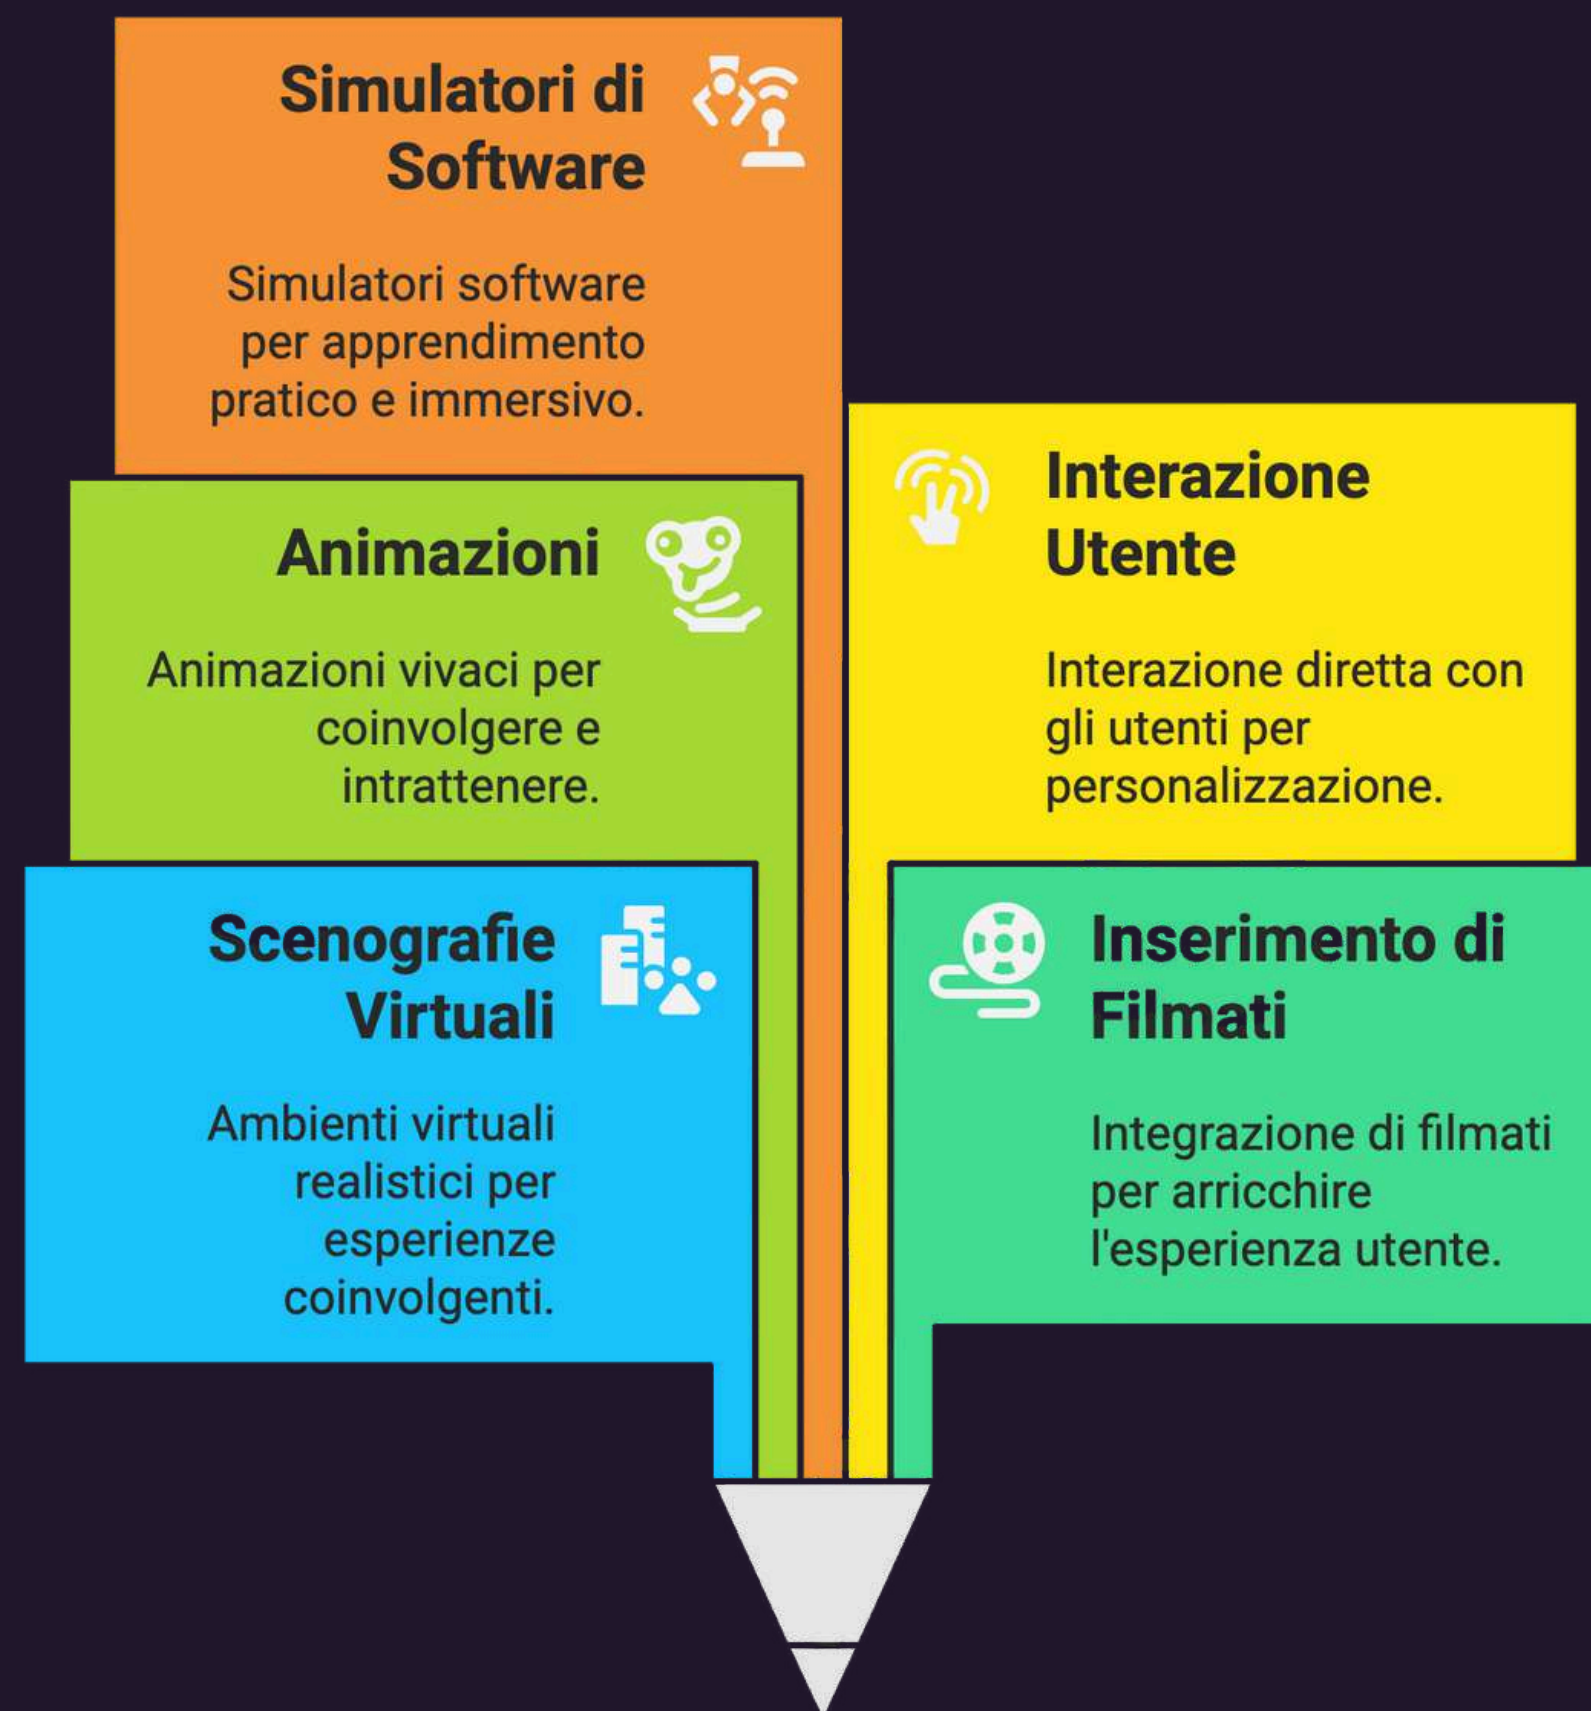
Simulatori di Software

Simulatori software per apprendimento pratico e immersivo.

Animazioni

Animazioni vivaci per coinvolgere e intrattenere.

Scenografie Virtuali

Ambienti virtuali realistici per esperienze coinvolgenti.

Interazione Utente

Interazione diretta con gli utenti per personalizzazione.

Inserimento di Filmati

Integrazione di filmati per arricchire l'esperienza utente.